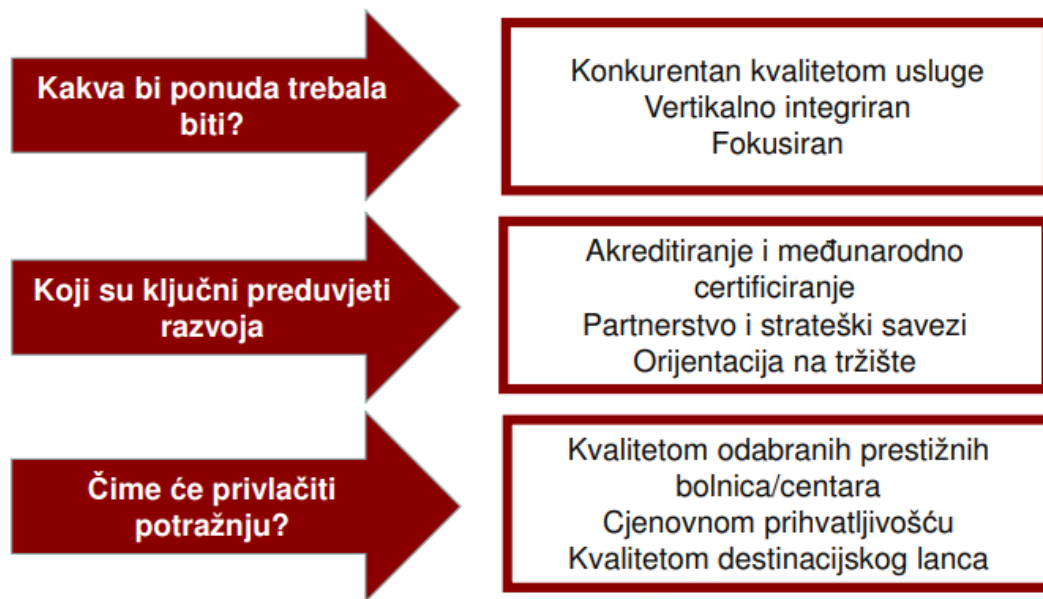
Kakva bi ponuda trebala biti?

Konkurentan kvalitetom usluge
Vertikalno integriran
Fokusiran

Koji su ključni preduvjeti razvoja

Akreditiranje i međunarodno certificiranje
Partnerstvo i strateški savezi
Orijentacija na tržište

Čime će privlačiti potražnju?

Kvalitetom odabranih prestižnih bolnica/centara
Cjenovnom prihvatljivošću
Kvalitetom destinacijskog lanca